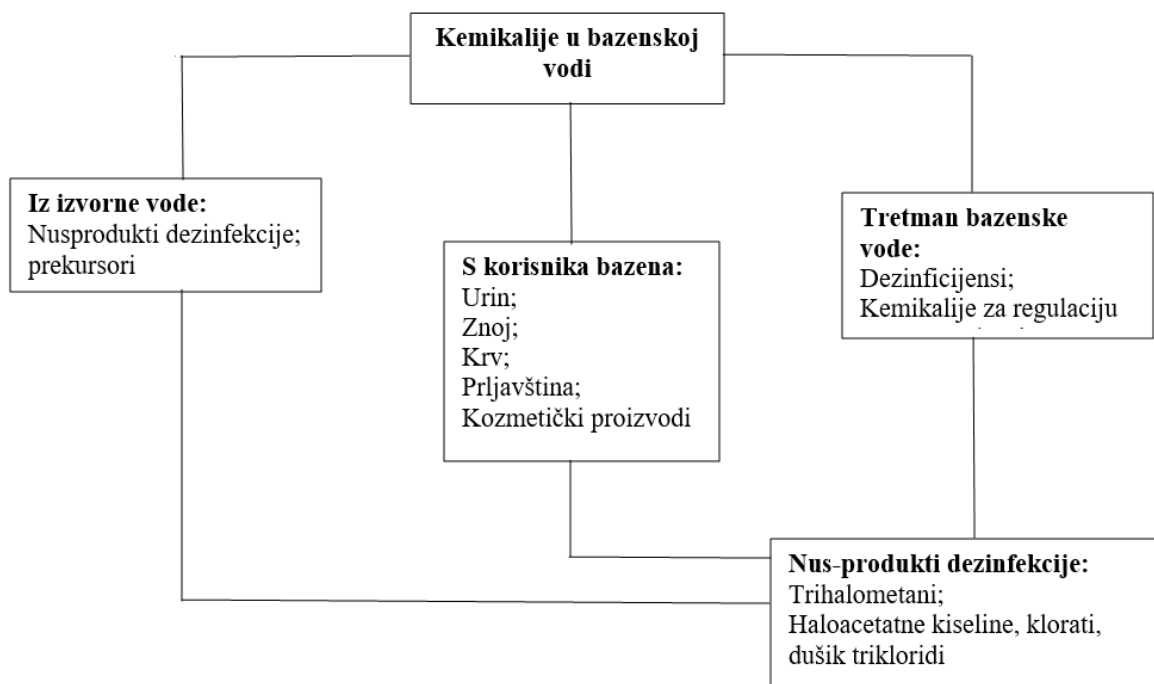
Kemikalije u bazenskoj vodi

Iz izvorne vode:
Nusprodukti dezinfekcije; prekursori

S korisnika bazena:
Urin;
Znoj;
Krv;
Prljavština;
Kozmetički proizvodi

Tretman bazenske vode:
Dezinficijensi;
Kemikalije za regulaciju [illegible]

Nus-produkti dezinfekcije:
Trihalometani;
Haloacetatne kiseline, klorati, dušik trikloridi